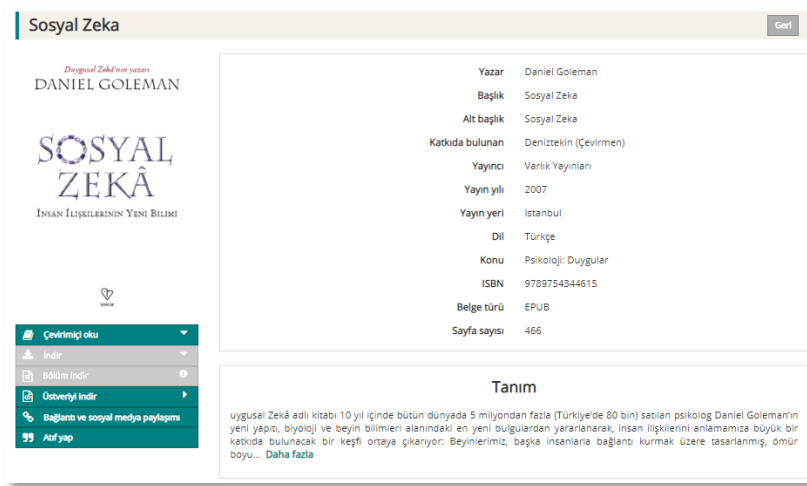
Sosyal Zeka

Geri

Duygusal Zekâ'nın yazarı
DANIEL GOLEMAN

SOSYAL ZEKÂ
İnsan İlişkilerinin Yeni Bilimi

VARLIK

| | |
|---|---|
| Yazar | Daniel Goleman |
| Başlık | Sosyal Zeka |
| Alt başlık | Sosyal Zeka |
| Katkıda bulunan | Deniztekin (Çevirmen) |
| Yayıncı | Varlık Yayınları |
| Yayın yılı | 2007 |
| Yayın yeri | Istanbul |
| Dil | Türkçe |
| Konu | Psikoloji: Duygular |
| ISBN | 9789754344615 |
| Belge türü | EPUB |
| Sayfa sayısı | 466 |

Çevirimiçi oku
İndir
Bölüm indir
Üstveriyi indir
Bağlantı ve sosyal medya paylaşımı
Atıf yap

Tanım

uygusal Zekâ adlı kitabı 10 yıl içinde bütün dünyada 5 milyondan fazla (Türkiye'de 80 bin) satılan psikolog Daniel Goleman'ın yeni yapıtı, biyoloji ve beyin bilimleri alanındaki en yeni bulgulardan yararlanarak, insan ilişkilerini anlamamıza büyük bir katkıda bulunacak bir keşfi ortaya çıkarıyor: Beyinlerimiz, başka insanlarla bağlantı kurmak üzere tasarlanmış, ömür boyu... Daha fazla